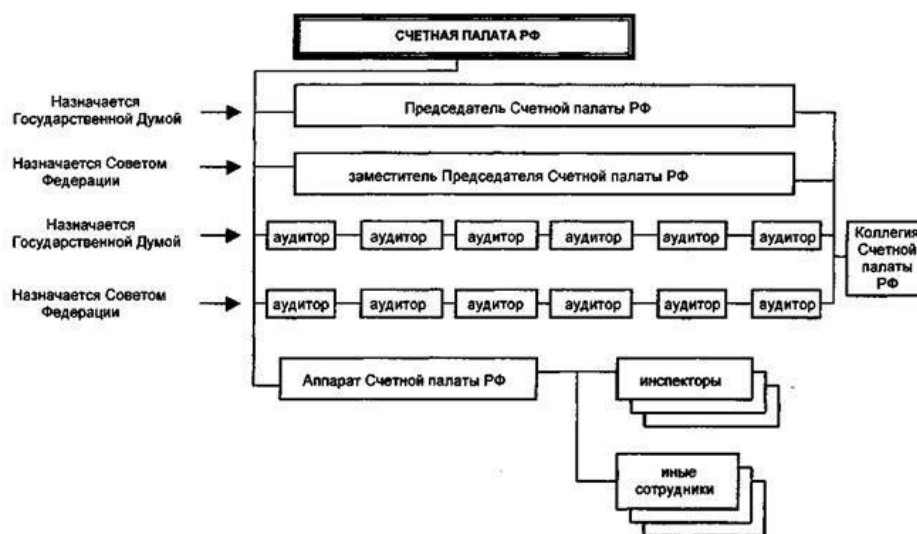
СЧЕТНАЯ ПАЛАТА РФ

Назначается Государственной Думой

Председатель Счетной палаты РФ

Назначается Советом Федерации

заместитель Председателя Счетной палаты РФ

Назначается Государственной Думой

аудитор аудитор аудитор аудитор аудитор аудитор

Назначается Советом Федерации

аудитор аудитор аудитор аудитор аудитор аудитор

Коллегия Счетной палаты РФ

Аппарат Счетной палаты РФ

инспекторы

иные сотрудники